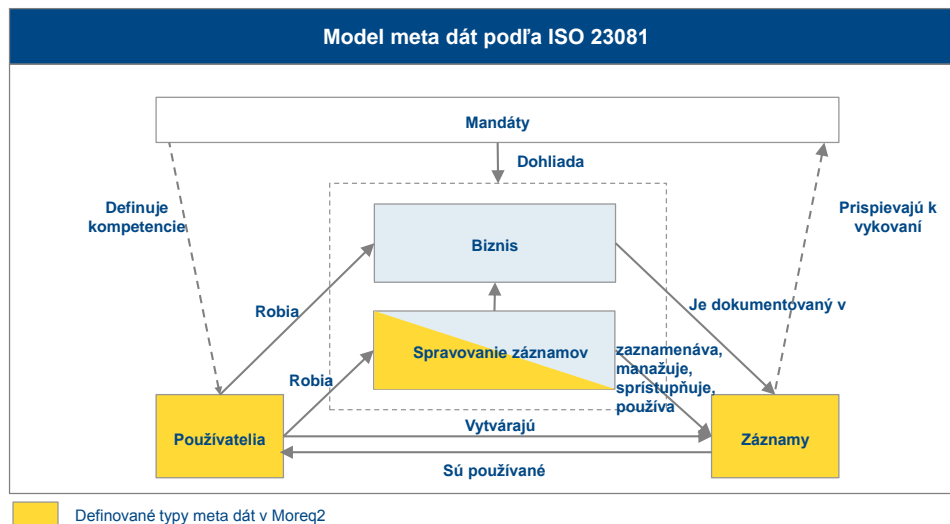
Model meta dát podľa ISO 23081

Mandáty

Dohliada

Definuje kompetencie

Prispievajú k vykovaní

Biznis

Robia

Je dokumentovaný v

Spravovanie záznamov

zaznamenáva, manažuje, sprístupňuje, používa

Robia

Používatelia

Vytvárajú

Záznamy

Sú používané

Definované typy meta dát v Moreq2